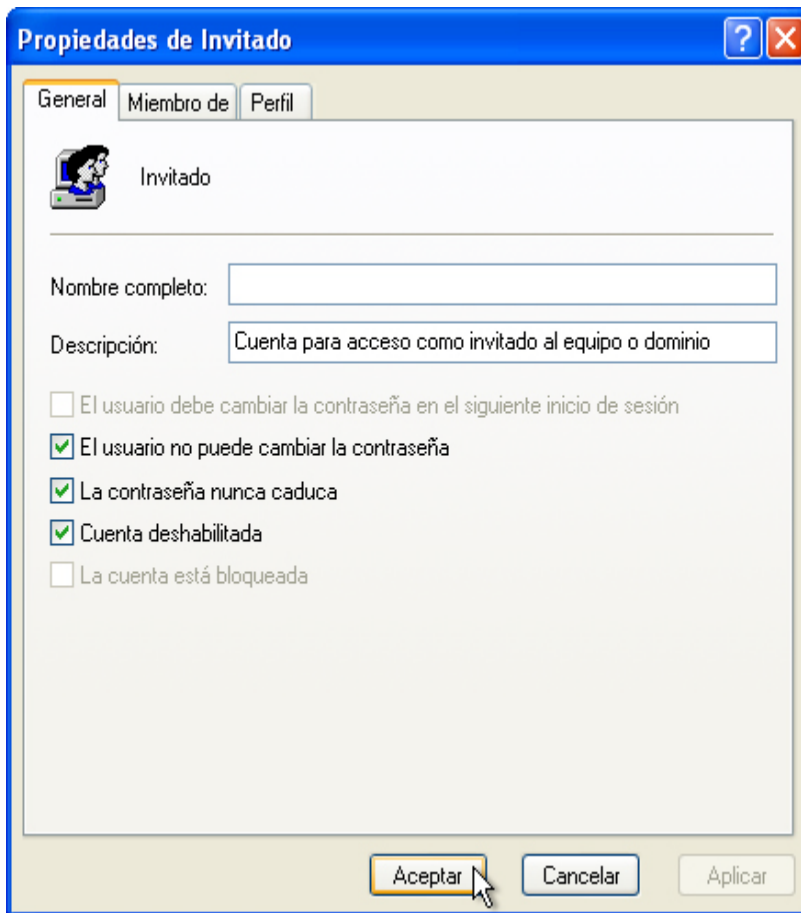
Propiedades de Invitado

?

General | Miembro de | Perfil

Invitado

Nombre completo:

Descripción: Cuenta para acceso como invitado al equipo o dominio

El usuario debe cambiar la contraseña en el siguiente inicio de sesión

El usuario no puede cambiar la contraseña

La contraseña nunca caduca

Cuenta deshabilitada

La cuenta está bloqueada

Aceptar | Cancelar | Aplicar